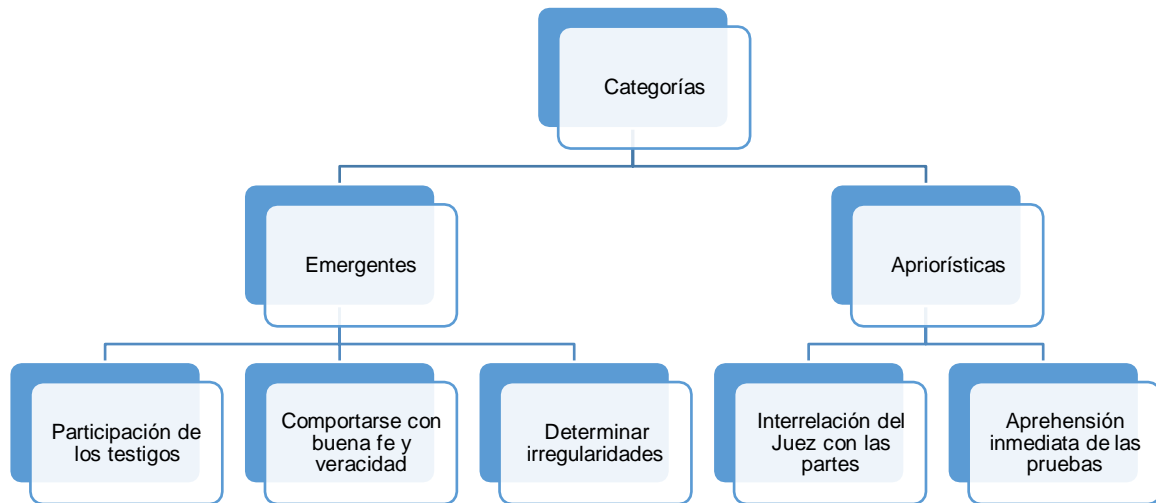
Categorías

Emergentes

Apriorísticas

Participación de los testigos

Comportarse con buena fe y veracidad

Determinar irregularidades

Interrelación del Juez con las partes

Aprehensión inmediata de las pruebas